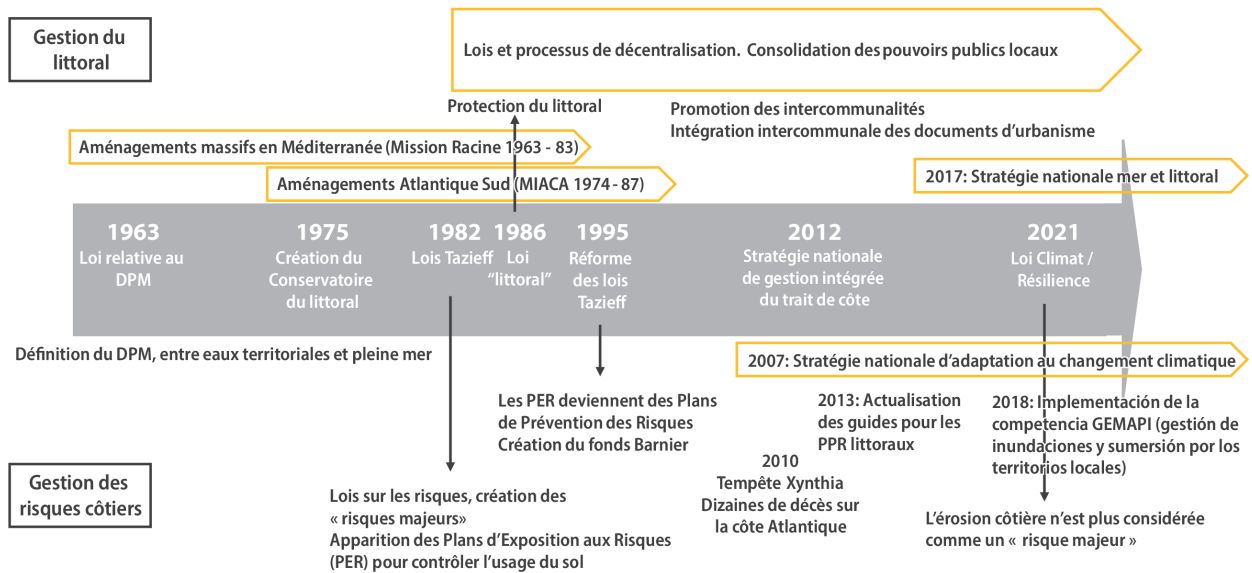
Gestion du littoral

Lois et processus de décentralisation. Consolidation des pouvoirs publics locaux

Protection du littoral

Promotion des intercommunalités
Intégration intercommunale des documents d'urbanisme

Aménagements massifs en Méditerranée (Mission Racine 1963 - 83)

Aménagements Atlantique Sud (MIACA 1974 - 87)

2017: Stratégie nationale mer et littoral

1963
Loi relative au DPM

1975
Création du Conservatoire du littoral

1982
Lois Tazieff

1986
Loi "littoral"

1995
Réforme des lois Tazieff

2012
Stratégie nationale de gestion intégrée du trait de côte

2021
Loi Climat / Résilience

Définition du DPM, entre eaux territoriales et pleine mer

2007: Stratégie nationale d'adaptation au changement climatique

Les PER deviennent des Plans de Prévention des Risques
Création du fonds Barnier

2013: Actualisation des guides pour les PPR littoraux

2018: Implementación de la competencia GEMAPI (gestión de inundaciones y sumersión por los territorios locales)

2010
Tempête Xynthia
Dizaines de décès sur la côte Atlantique

Gestion des risques côtiers

Lois sur les risques, création des « risques majeurs»
Apparition des Plans d'Exposition aux Risques (PER) pour contrôler l'usage du sol

L'érosion côtière n'est plus considérée comme un « risque majeur »